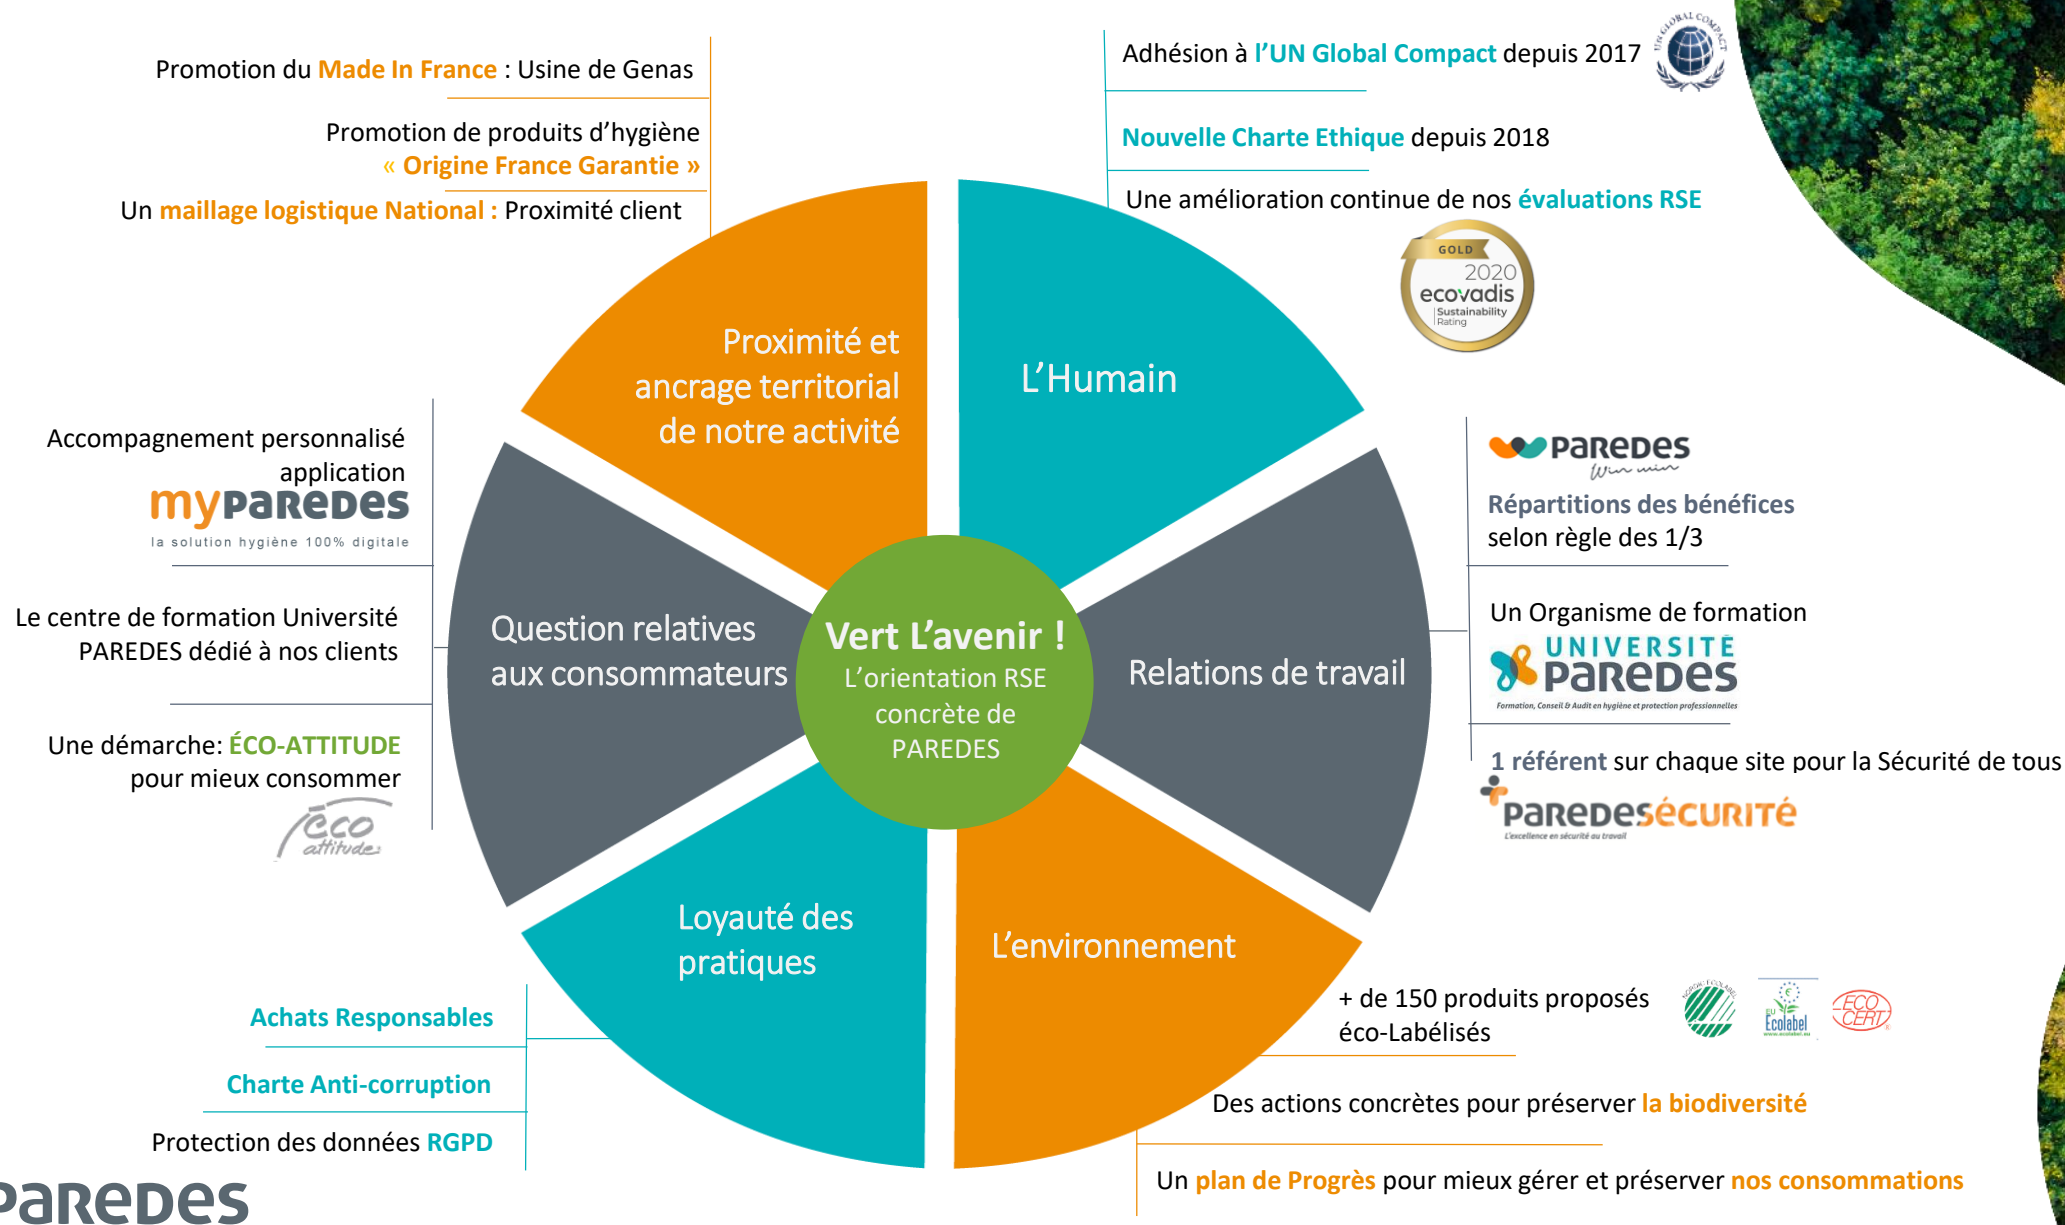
Promotion du Made In France : Usine de Genas

Promotion de produits d'hygiène « Origine France Garantie »

Un maillage logistique National : Proximité client

Adhésion à l'UN Global Compact depuis 2017

Nouvelle Charte Ethique depuis 2018

Une amélioration continue de nos évaluations RSE

GOLD 2020 ecovadis Sustainability Rating

Proximité et ancrage territorial de notre activité

L'Humain

Accompagnement personnalisé application

myPAREDES
la solution hygiène 100% digitale

PAREDES Win win

Répartitions des bénéfices selon règle des 1/3

Le centre de formation Université PAREDES dédié à nos clients

Question relatives aux consommateurs

Vert L'avenir !
L'orientation RSE concrète de PAREDES

Relations de travail

Un Organisme de formation

UNIVERSITÉ PAREDES
Formation, Conseil & Audit en hygiène et protection professionnelles

Une démarche: ÉCO-ATTITUDE pour mieux consommer

éco attitude

1 référent sur chaque site pour la Sécurité de tous

PAREDESÉCURITÉ
L'excellence en sécurité au travail

Loyauté des pratiques

L'environnement

+ de 150 produits proposés éco-Labélisés

Ecolabel

ECOCERT

Achats Responsables

Charte Anti-corruption

Des actions concrètes pour préserver la biodiversité

Protection des données RGPD

Un plan de Progrès pour mieux gérer et préserver nos consommations

PAREDES